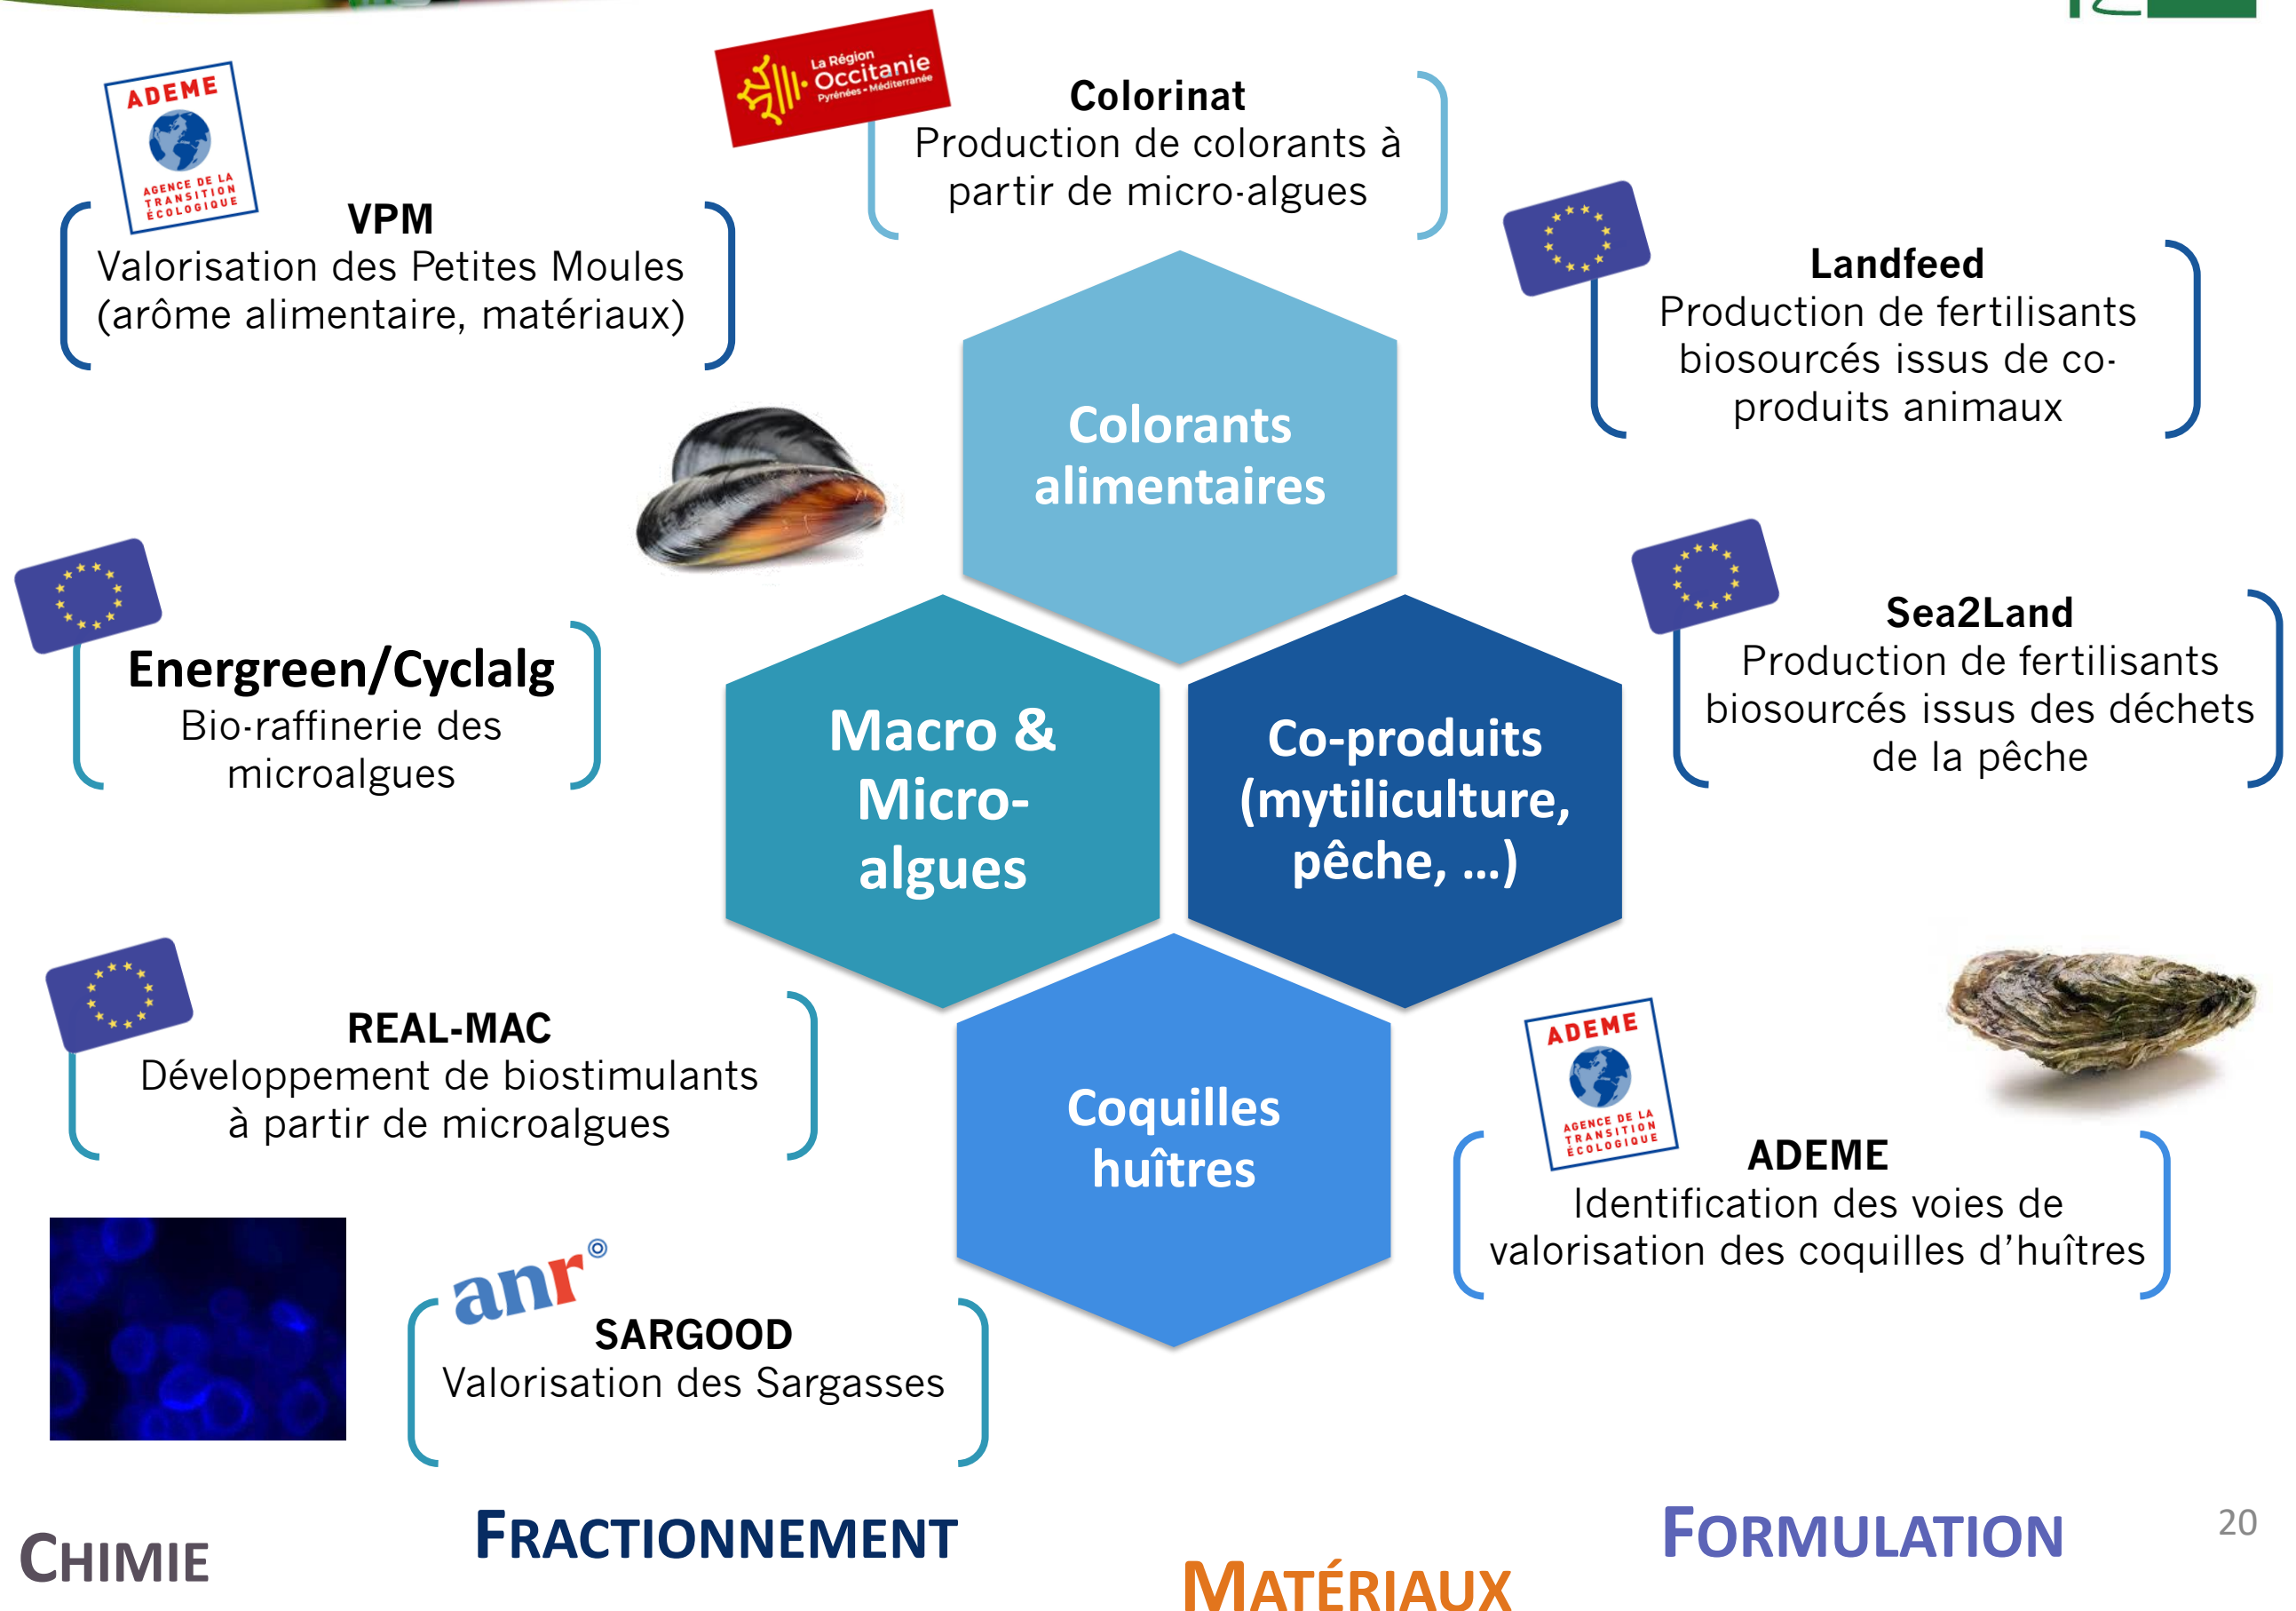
ADEME
AGENCE DE LA TRANSITION ÉCOLOGIQUE

VPM
Valorisation des Petites Moules (arôme alimentaire, matériaux)

La Région Occitanie Pyrénées • Méditerranée

Colorinat
Production de colorants à partir de micro-algues

Landfeed
Production de fertilisants biosourcés issus de co-produits animaux

Colorants alimentaires

Energreen/Cyclalg
Bio-raffinerie des microalgues

Macro & Micro-algues

Co-produits (mytiliculture, pêche, …)

Sea2Land
Production de fertilisants biosourcés issus des déchets de la pêche

REAL-MAC
Développement de biostimulants à partir de microalgues

Coquilles huîtres

ADEME
AGENCE DE LA TRANSITION ÉCOLOGIQUE

ADEME
Identification des voies de valorisation des coquilles d'huîtres

anr®
SARGOOD
Valorisation des Sargasses

CHIMIE

FRACTIONNEMENT

MATÉRIAUX

FORMULATION

20